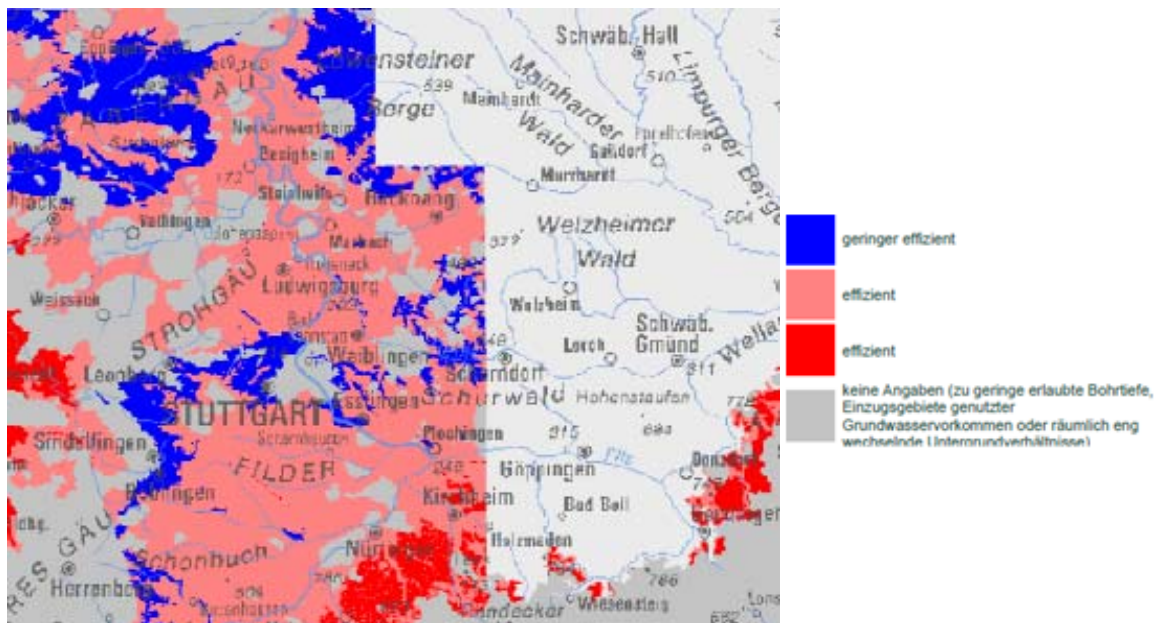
Löwensteiner
Berge
539
Mainhardt
Mainhardter
Wald
Schwäb. Hall
510
Limpurger Berge
Gaildorf
Murrhardt
504
Welzheimer
Wald
577
Welzheim
Lorch
Schwäb. Gmünd
Wellan
Besigheim
Neckarwestheim
Steinheim
Backnang
Marbach
Ludwigsburg
STROHGÄU
Vaihingen
Weissach
Leonberg
Waiblingen
Schorndorf
Schurwald
Hohenstaufen
STUTTGART
Esslingen
Plochingen
FILDER
Sindelfingen
Böblingen
Schönbuch
Herrenberg
Nürtingen
Kirchheim
Göppingen
Bad Boll
Donzdorf
Geislingen
Holzmaden
Wiesensteig
Owen
315
684
511
772
786
504
662
GÄU
geringer effizient
effizient
effizient
keine Angaben (zu geringe erlaubte Bohrtiefe, Einzugsgebiete genutzter Grundwasservorkommen oder räumlich eng wechselnde Untergrundverhältnisse)